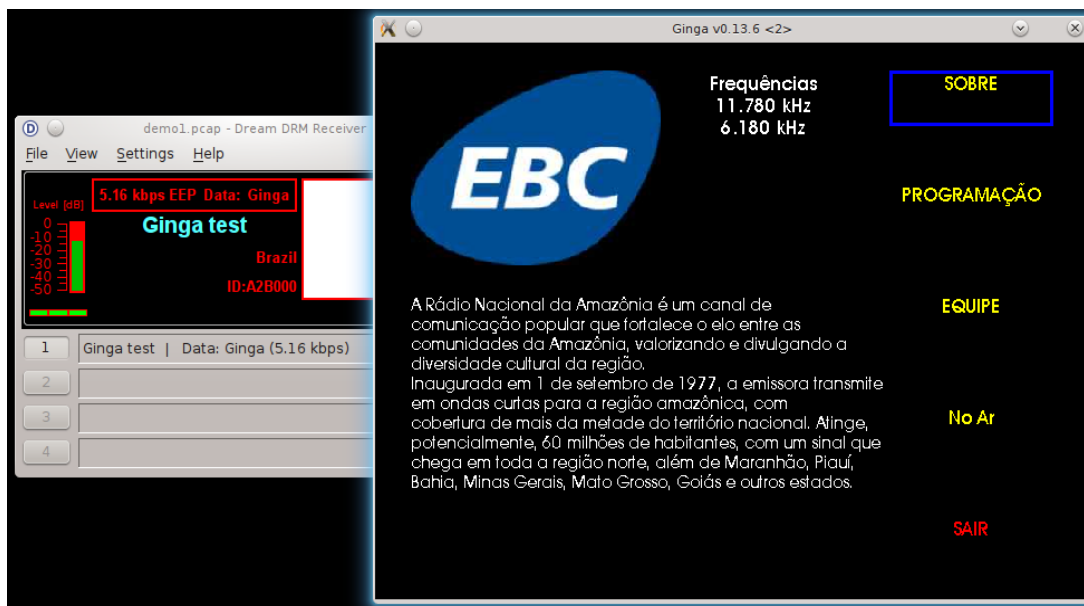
demo1.pcap - Dream DRM Receiver

File View Settings Help

Level [dB]
0
-10
-20
-30
-40
-50

5.16 kbps EEP Data: Ginga

Ginga test

Brazil

ID:A2B000

1 Ginga test | Data: Ginga (5.16 kbps)

2

3

4

Ginga v0.13.6 <2>

EBC

Frequências
11.780 kHz
6.180 kHz

SOBRE

PROGRAMAÇÃO

EQUIPE

No Ar

SAIR

A Rádio Nacional da Amazônia é um canal de comunicação popular que fortalece o elo entre as comunidades da Amazônia, valorizando e divulgando a diversidade cultural da região.
Inaugurada em 1 de setembro de 1977, a emissora transmite em ondas curtas para a região amazônica, com cobertura de mais da metade do território nacional. Atinge, potencialmente, 60 milhões de habitantes, com um sinal que chega em toda a região norte, além de Maranhão, Piauí, Bahia, Minas Gerais, Mato Grosso, Goiás e outros estados.